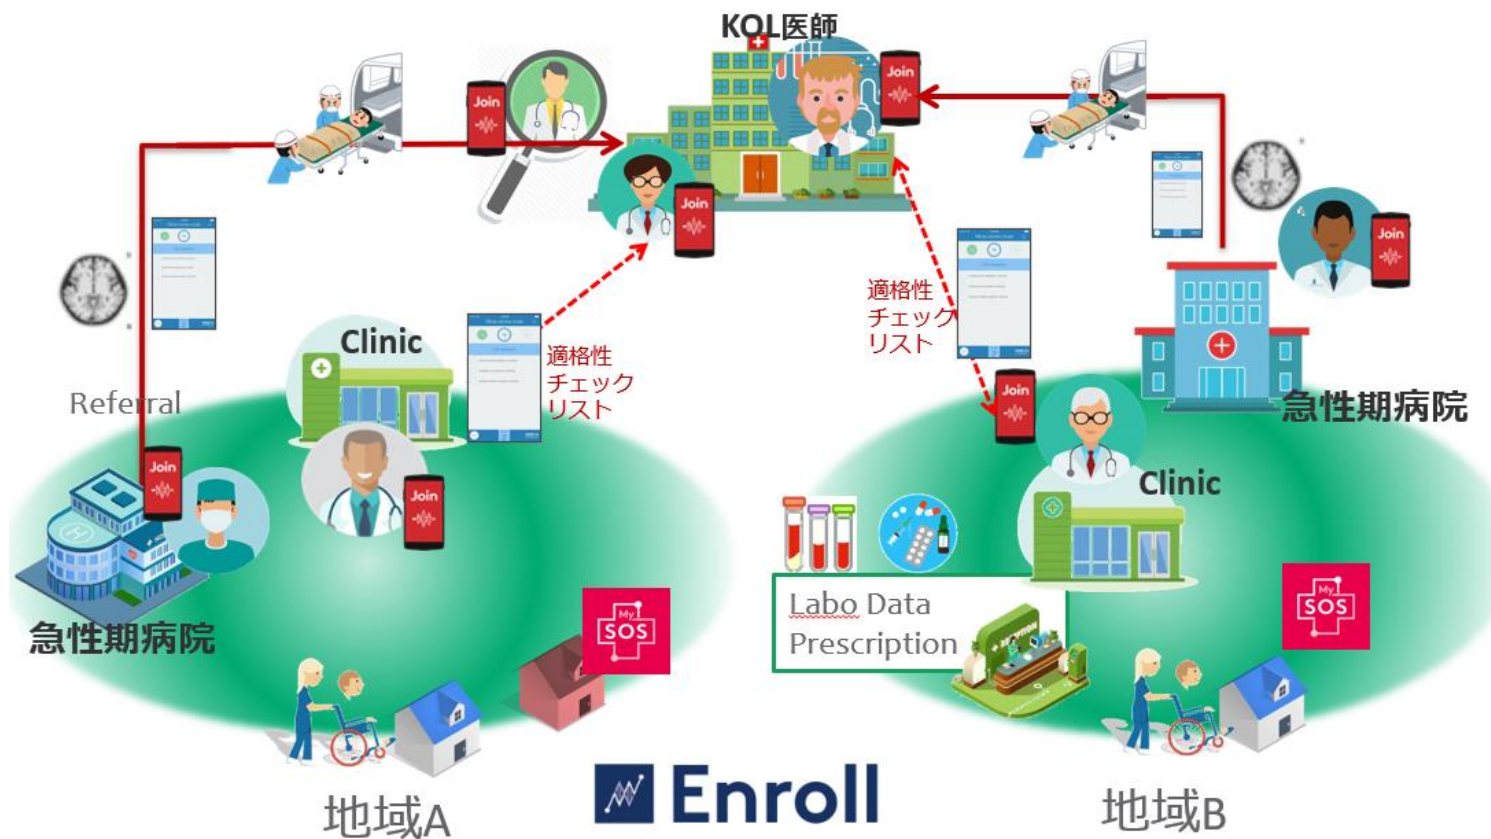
KOL医師

Join

Join

Join

Join

Join

Join

Referral

Clinic

適格性
チェック
リスト

適格性
チェック
リスト

急性期病院

Clinic

急性期病院

Labo Data
Prescription

My SOS

My SOS

地域A

Enroll

地域B